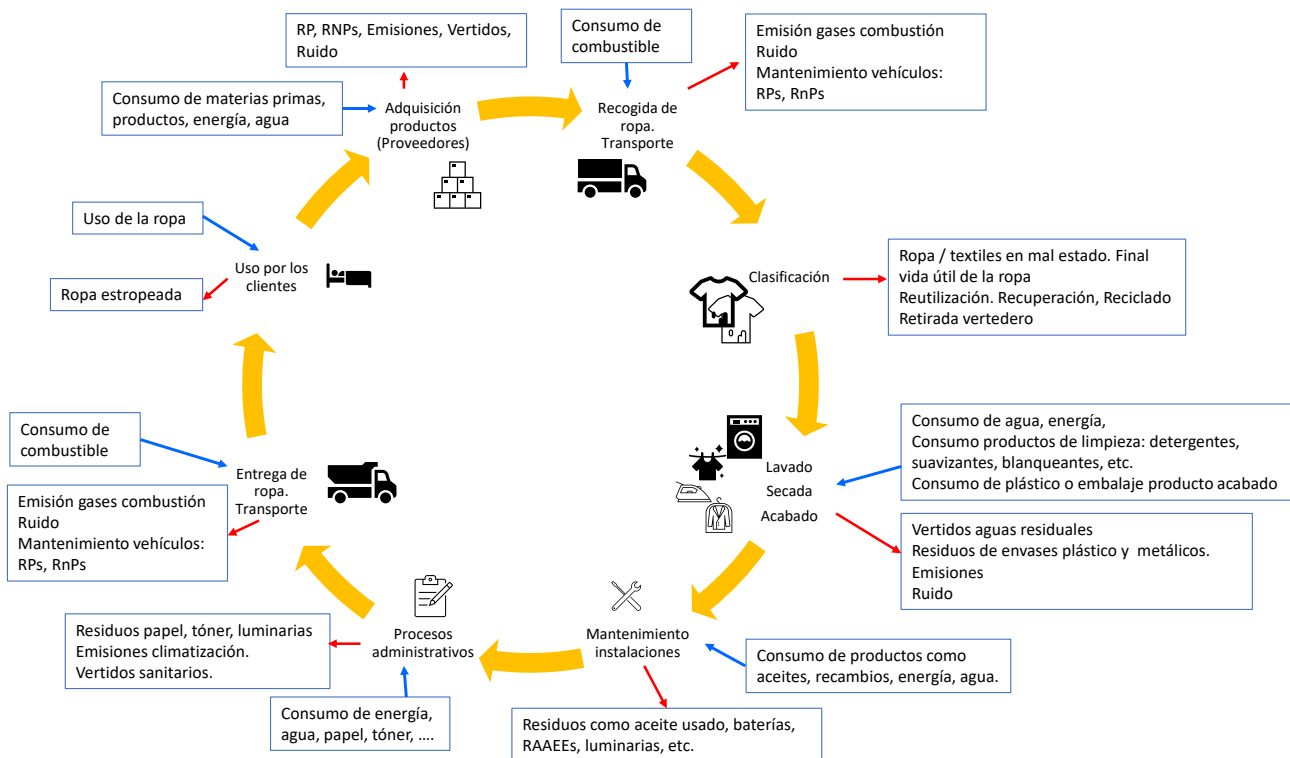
RP, RNPs, Emisiones, Vertidos, Ruido

Consumo de materias primas, productos, energía, agua

Adquisición productos (Proveedores)

Consumo de combustible

Recogida de ropa. Transporte

Emisión gases combustión
Ruido
Mantenimiento vehículos: RPs, RnPs

Uso de la ropa

Uso por los clientes

Ropa estropeada

Clasificación

Ropa / textiles en mal estado. Final vida útil de la ropa
Reutilización. Recuperación, Reciclado
Retirada vertedero

Consumo de combustible

Entrega de ropa. Transporte

Emisión gases combustión
Ruido
Mantenimiento vehículos: RPs, RnPs

Lavado
Secada
Acabado

Consumo de agua, energía,
Consumo productos de limpieza: detergentes, suavizantes, blanqueantes, etc.
Consumo de plástico o embalaje producto acabado

Vertidos aguas residuales
Residuos de envases plástico y metálicos.
Emisiones
Ruido

Residuos papel, tóner, luminarias
Emisiones climatización.
Vertidos sanitarios.

Procesos administrativos

Mantenimiento instalaciones

Consumo de productos como aceites, recambios, energía, agua.

Consumo de energía, agua, papel, tóner, ….

Residuos como aceite usado, baterías, RAAEEs, luminarias, etc.